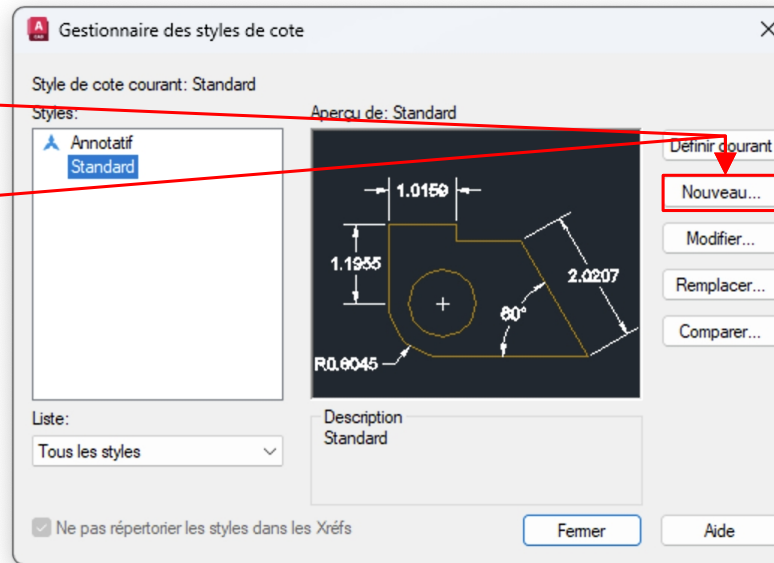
Gestionnaire des styles de cote

Style de cote courant: Standard

Styles:

Annotatif
Standard

Aperçu de: Standard

1.0159
1.1955
2.0207
60°
R0.8045

Définir courant
Nouveau...
Modifier...
Remplacer...
Comparer...

Liste:
Tous les styles

Description
Standard

Ne pas répertorier les styles dans les Xréfs

Fermer
Aide